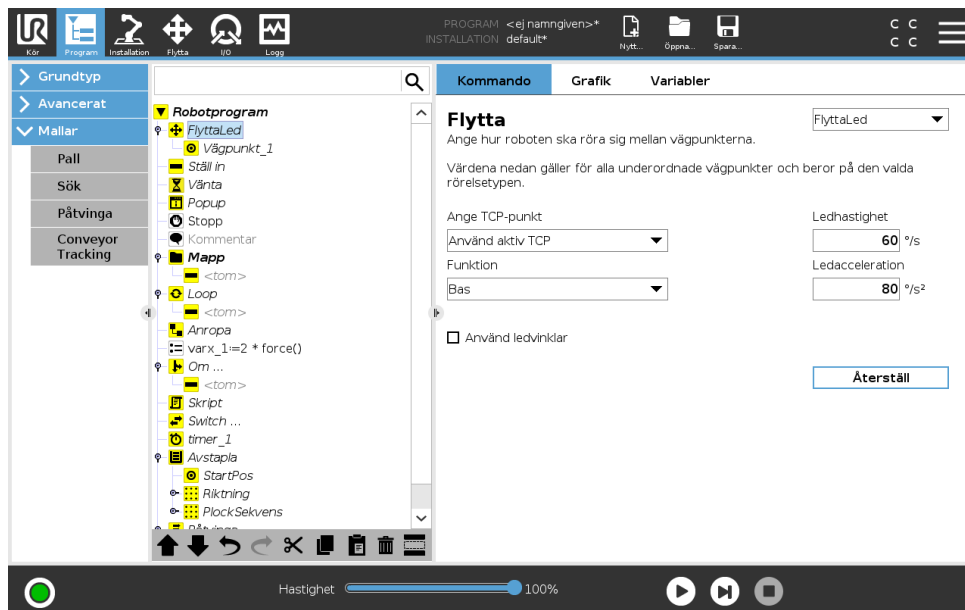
Kör Program Installation Flytta I/O Logg

PROGRAM <ej namngiven>*
INSTALLATION default*

Nytt... Öppna... Spara...

C C
C C

Grundtyp
Avancerat
Mallar
Pall
Sök
Påtvinga
Conveyor Tracking

Robotprogram
FlyttaLed
Vägpunkt_1
Ställ in
Vänta
Popup
Stopp
Kommentar
Mapp
<tom>
Loop
<tom>
Anropa
varx_1:=2 * force()
Om ...
<tom>
Skript
Switch ...
timer_1
Avstapla
StartPos
Riktning
PlockSekvens
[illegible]

Kommando Grafik Variabler

Flytta
Ange hur roboten ska röra sig mellan vägpunkterna.

FlyttaLed

Värdena nedan gäller för alla underordnade vägpunkter och beror på den valda rörelsetypen.

Ange TCP-punkt
Använd aktiv TCP

Ledhastighet
60 °/s

Funktion
Bas

Ledacceleration
80 °/s²

Använd ledvinklar

Återställ

Hastighet 100%